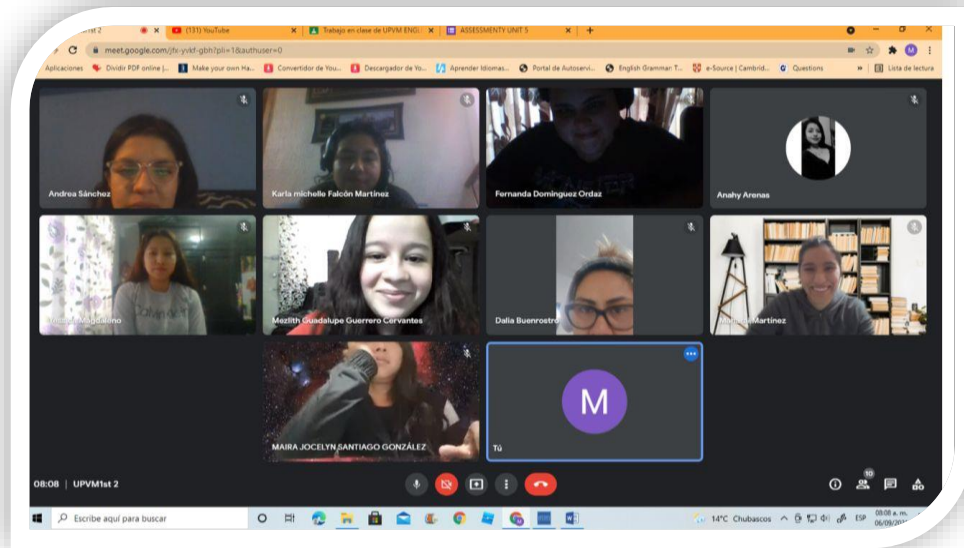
1st 2
(131) YouTube
Trabajo en clase de UPVM ENGL
ASSESSMENTY UNIT 5
meet.google.com/jfx-yvkf-gbh?pli=1&authuser=0
Aplicaciones
Dividir PDF online |...
Make your own Ha...
Convertidor de You...
Descargador de Yo...
Aprender Idiomas...
Portal de Autoservi...
English Grammar T...
e-Source | Cambrid...
Questions
Lista de lectura
Andrea Sánchez
Karla michelle Falcón Martínez
Fernanda Domínguez Ordaz
Anahy Arenas
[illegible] Magdaleno
Mezlith Guadalupe Guerrero Cervantes
Dalia Buenrostro
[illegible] Martínez
MAIRA JOCELYN SANTIAGO GONZÁLEZ
M
Tú
08:08 | UPVM1st 2
10
Escribe aquí para buscar
14°C Chubascos
ESP
08:08 a. m.
06/09/20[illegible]